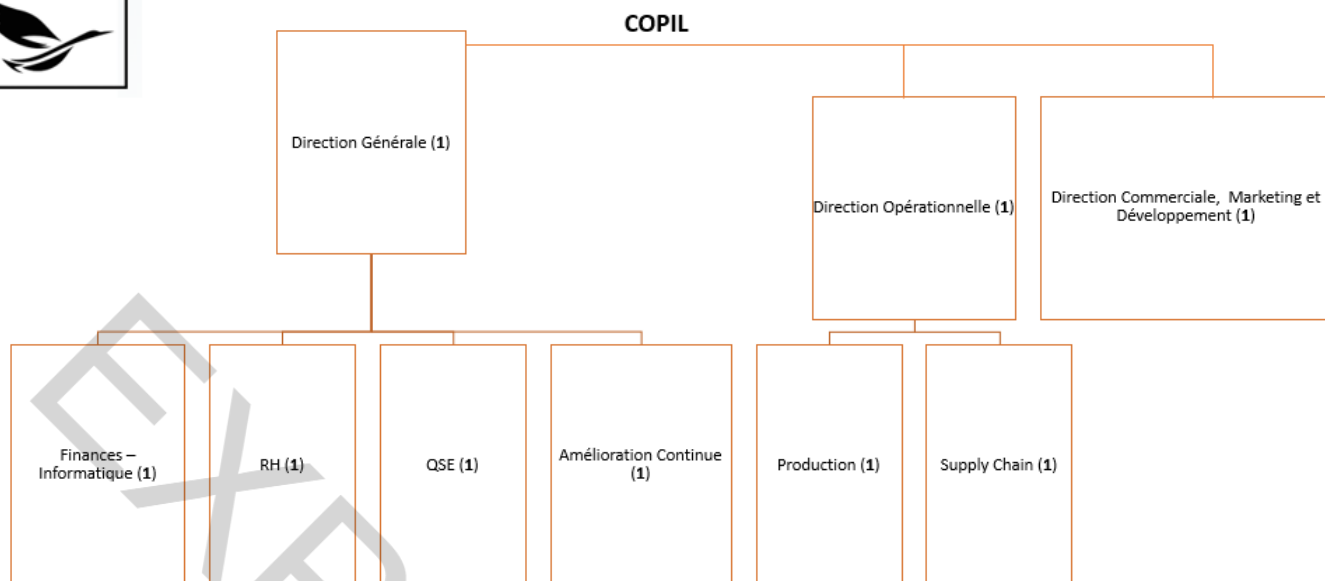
COPIL

Direction Générale (1)

Direction Opérationnelle (1)

Direction Commerciale, Marketing et Développement (1)

Finances – Informatique (1)

RH (1)

QSE (1)

Amélioration Continue (1)

Production (1)

Supply Chain (1)

EX